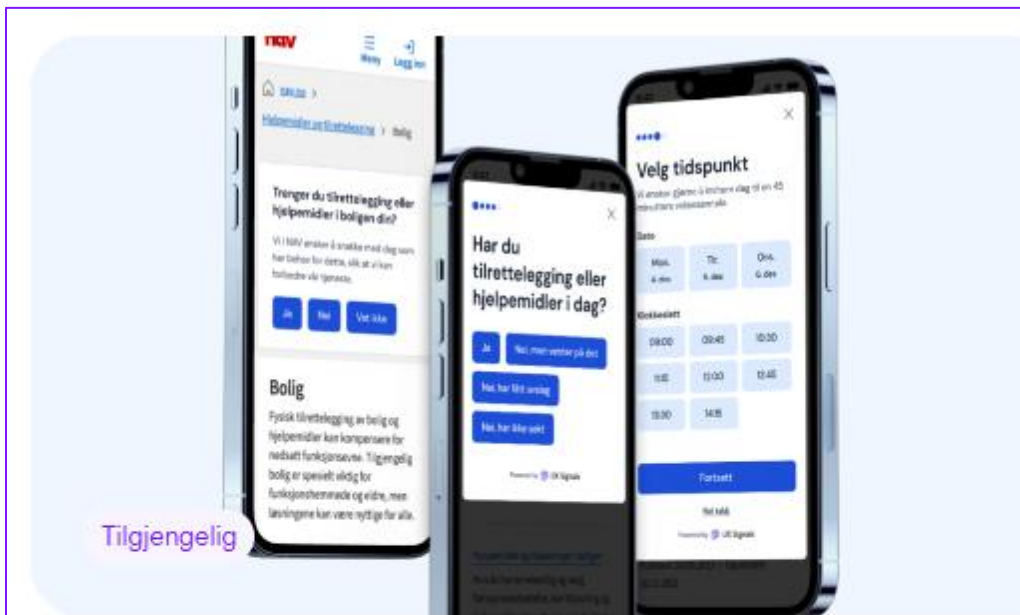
NAV
Meny
Logg inn

nav.no >
Hjelpemidler og tilrettelegging > Bolig

Trenger du tilrettelegging eller hjelpemidler i boligen din?

Vi i NAV ønsker å snakke med deg som har behov for dette, slik at vi kan forbedre vår tjeneste.

Ja
Nei
Vet ikke

Bolig

Fysisk tilrettelegging av bolig og hjelpemidler kan kompensere for nedsatt funksjonsevne. Tilgjengelig bolig er spesielt viktig for funksjonshemmede og eldre, men løsningene kan være nyttige for alle.

Har du tilrettelegging eller hjelpemidler i dag?

Ja
Nei, men venter på det
Nei, har fått avslag
Nei, har ikke søkt

Powered by UX Signals

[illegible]

Velg tidspunkt

Vi ønsker gjerne å snakke med deg til en 45 minutters videosamtale.

Dato

Man. 4. des
Tir. 5. des
Ons. 6. des

Klokkeslett

09:00
09:45
10:30
11:15
12:00
12:45
13:30
14:15

Fortsett

Nei takk

Powered by UX Signals

Tilgjengelig